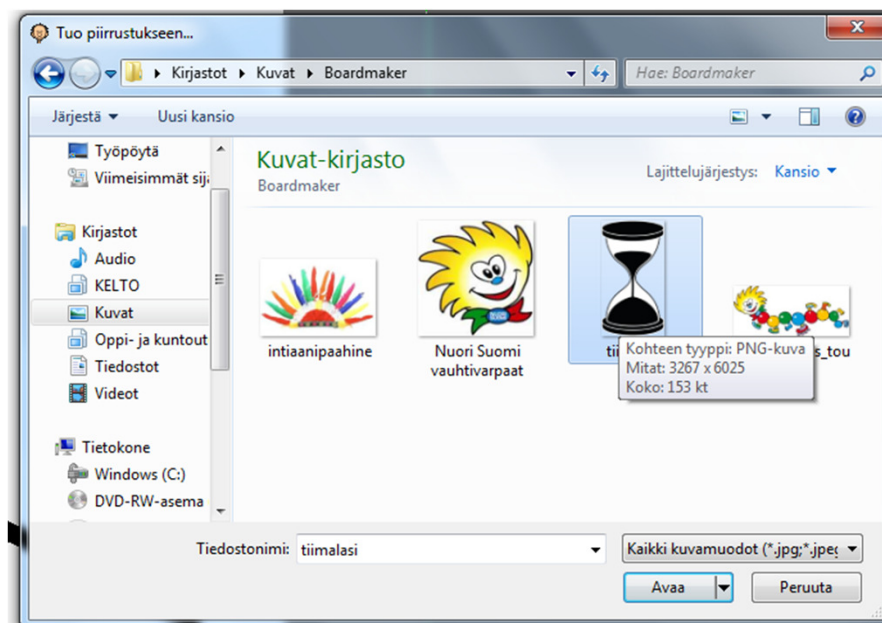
Tuo piirrustukseen...

Kirjastot ▸ Kuvat ▸ Boardmaker

Hae: Boardmaker

Järjestä ▾ Uusi kansio

Työpöytä
Viimeisimmät sij
Kirjastot
Audio
KELTO
Kuvat
Oppi- ja kuntout
Tiedostot
Videot
Tietokone
Windows (C:)
DVD-RW-asema

Kuvat-kirjasto
Boardmaker

Lajittelujärjestys: Kansio ▾

intiaanipaahine

Nuori Suomi vauhtivarpaat

tii

s_tou

Kohteen tyyppi: PNG-kuva
Mitat: 3267 x 6025
Koko: 153 kt

Tiedostonimi: tiimalasi

Kaikki kuvamuodot (*.jpg;*.jpeg

Avaa

Peruuta